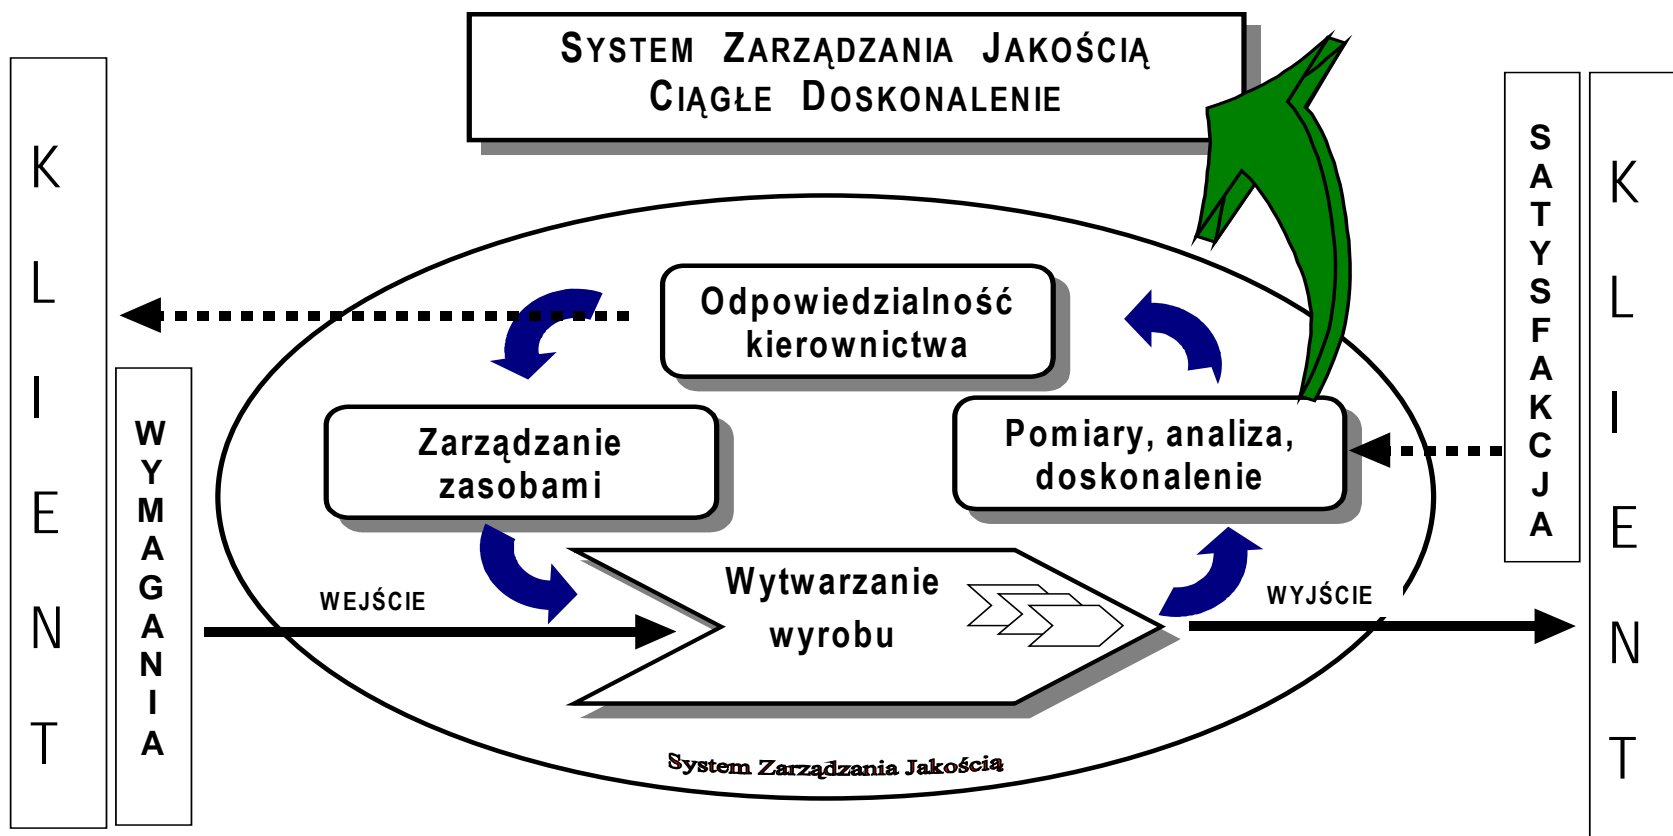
SYSTEM ZARZĄDZANIA JAKOŚCIĄ
CIĄGŁE DOSKONALENIE

KLIENT

WYMAGANIA

Odpowiedzialność kierownictwa

Zarządzanie zasobami

Pomiary, analiza, doskonalenie

WEJŚCIE

Wytwarzanie wyrobu

WYJŚCIE

SATYSFAKCJA

KLIENT

System Zarządzania Jakością